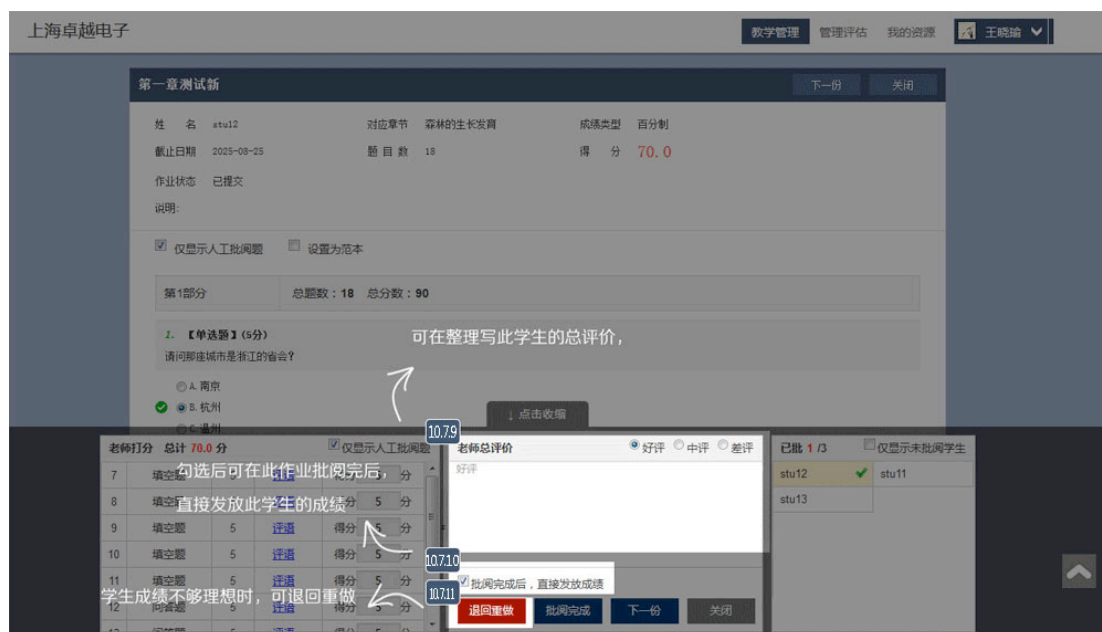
上海卓越电子

教学管理 管理评估 我的资源 王晓瑜

第一章测试新

下一份 关闭

姓 名 stu12
对应章节 森林的生长发育
成绩类型 百分制
截止日期 2025-03-25
题目数 18
得 分 70.0
作业状态 已提交
说明:

仅显示人工批阅题 设置为范本

第1部分 总题数：18 总分数：90

1. 【单选题】(5分)
请问那座城市是浙江的省会?

A. 南京
B. 杭州
C. 温州

可在整理写此学生的总评价，

↓点击收缩

10.7.9

老师打分 总计 70.0 分 仅显示人工批阅题

| 7 | 填空题 | | | | 分 |
|---|---|---|---|---|---|
| 8 | 填空题 | | | 5 | 分 |
| 9 | 填空题 | 5 | 评语 | 得分 5 | 分 |
| 10 | 填空题 | 5 | 评语 | 得分 5 | 分 |
| 11 | 填空题 | 5 | 评语 | 得分 5 | 分 |
| | 问答题 | | 评语 | 得分 | |

勾选后可在此作业批阅完后，
直接发放此学生的成绩

学生成绩不够理想时，可退回重做

老师总评价 好评 中评 差评
好评

10.7.10

10.7.11

批阅完成后，直接发放成绩

退回重做 批阅完成 下一份 关闭

已批 1 /3 仅显示未批阅学生
stu12 stu11
stu13